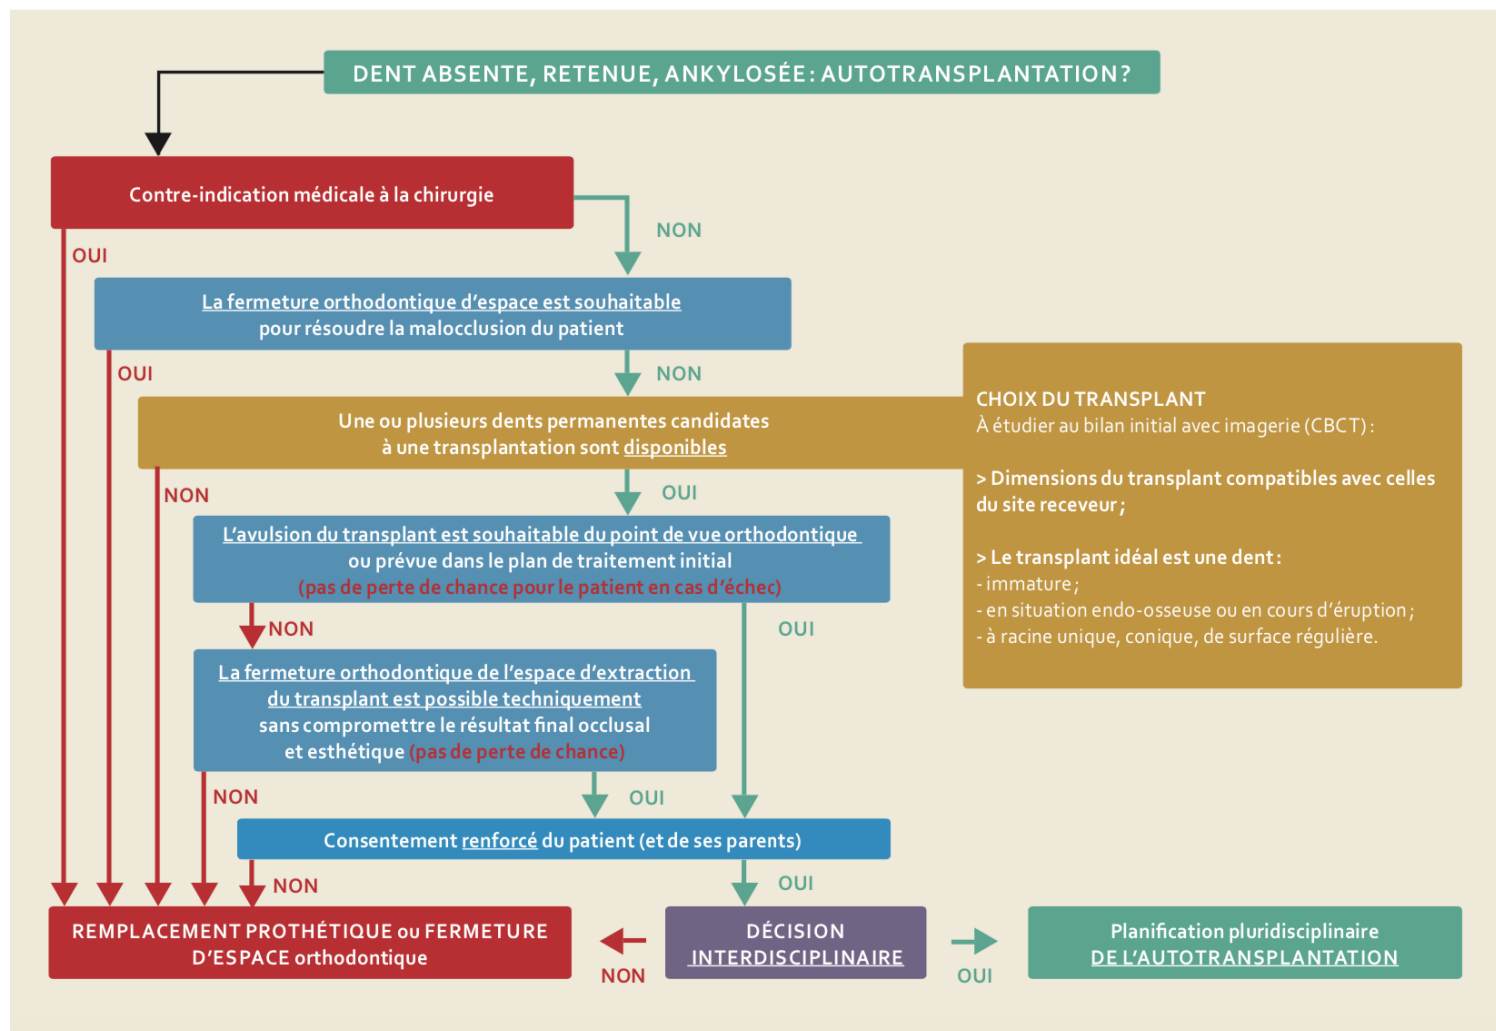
DENT ABSENTE, RETENUE, ANKYLOSÉE : AUTOTRANSPLANTATION ?

Contre-indication médicale à la chirurgie

NON

OUI

La fermeture orthodontique d'espace est souhaitable pour résoudre la malocclusion du patient

OUI

NON

Une ou plusieurs dents permanentes candidates à une transplantation sont disponibles

CHOIX DU TRANSPLANT
À étudier au bilan initial avec imagerie (CBCT) :

> Dimensions du transplant compatibles avec celles du site receveur ;

> Le transplant idéal est une dent :
- immature ;
- en situation endo-osseuse ou en cours d'éruption ;
- à racine unique, conique, de surface régulière.

NON

OUI

L'avulsion du transplant est souhaitable du point de vue orthodontique ou prévue dans le plan de traitement initial (pas de perte de chance pour le patient en cas d'échec)

NON

OUI

La fermeture orthodontique de l'espace d'extraction du transplant est possible techniquement sans compromettre le résultat final occlusal et esthétique (pas de perte de chance)

NON

OUI

Consentement renforcé du patient (et de ses parents)

NON

OUI

REMPLACEMENT PROTHÉTIQUE ou FERMETURE D'ESPACE orthodontique

NON

DÉCISION INTERDISCIPLINAIRE

OUI

Planification pluridisciplinaire DE L'AUTOTRANSPLANTATION